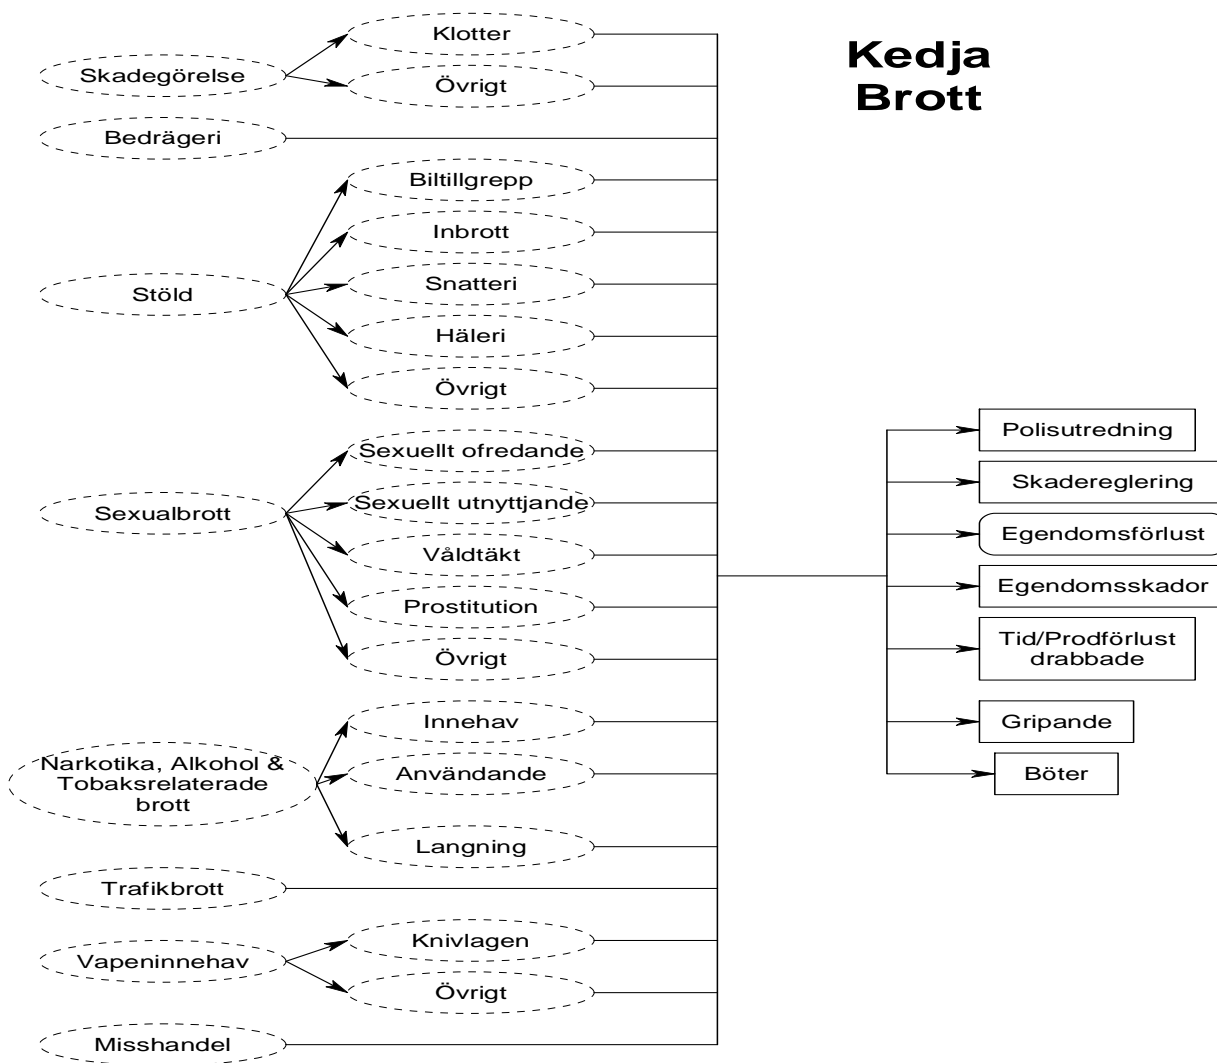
Kedja
Brott

Skadegörelse
Klotter
Övrigt
Bedrägeri
Stöld
Biltillgrepp
Inbrott
Snatteri
Häleri
Övrigt
Sexualbrott
Sexuellt ofredande
Sexuellt utnyttjande
Våldtäkt
Prostitution
Övrigt
Narkotika, Alkohol & Tobaksrelaterade brott
Innehav
Användande
Langning
Trafikbrott
Vapeninnehav
Knivlagen
Övrigt
Misshandel

Polisutredning
Skadereglering
Egendomsförlust
Egendomsskador
Tid/Prodförlust drabbade
Gripande
Böter